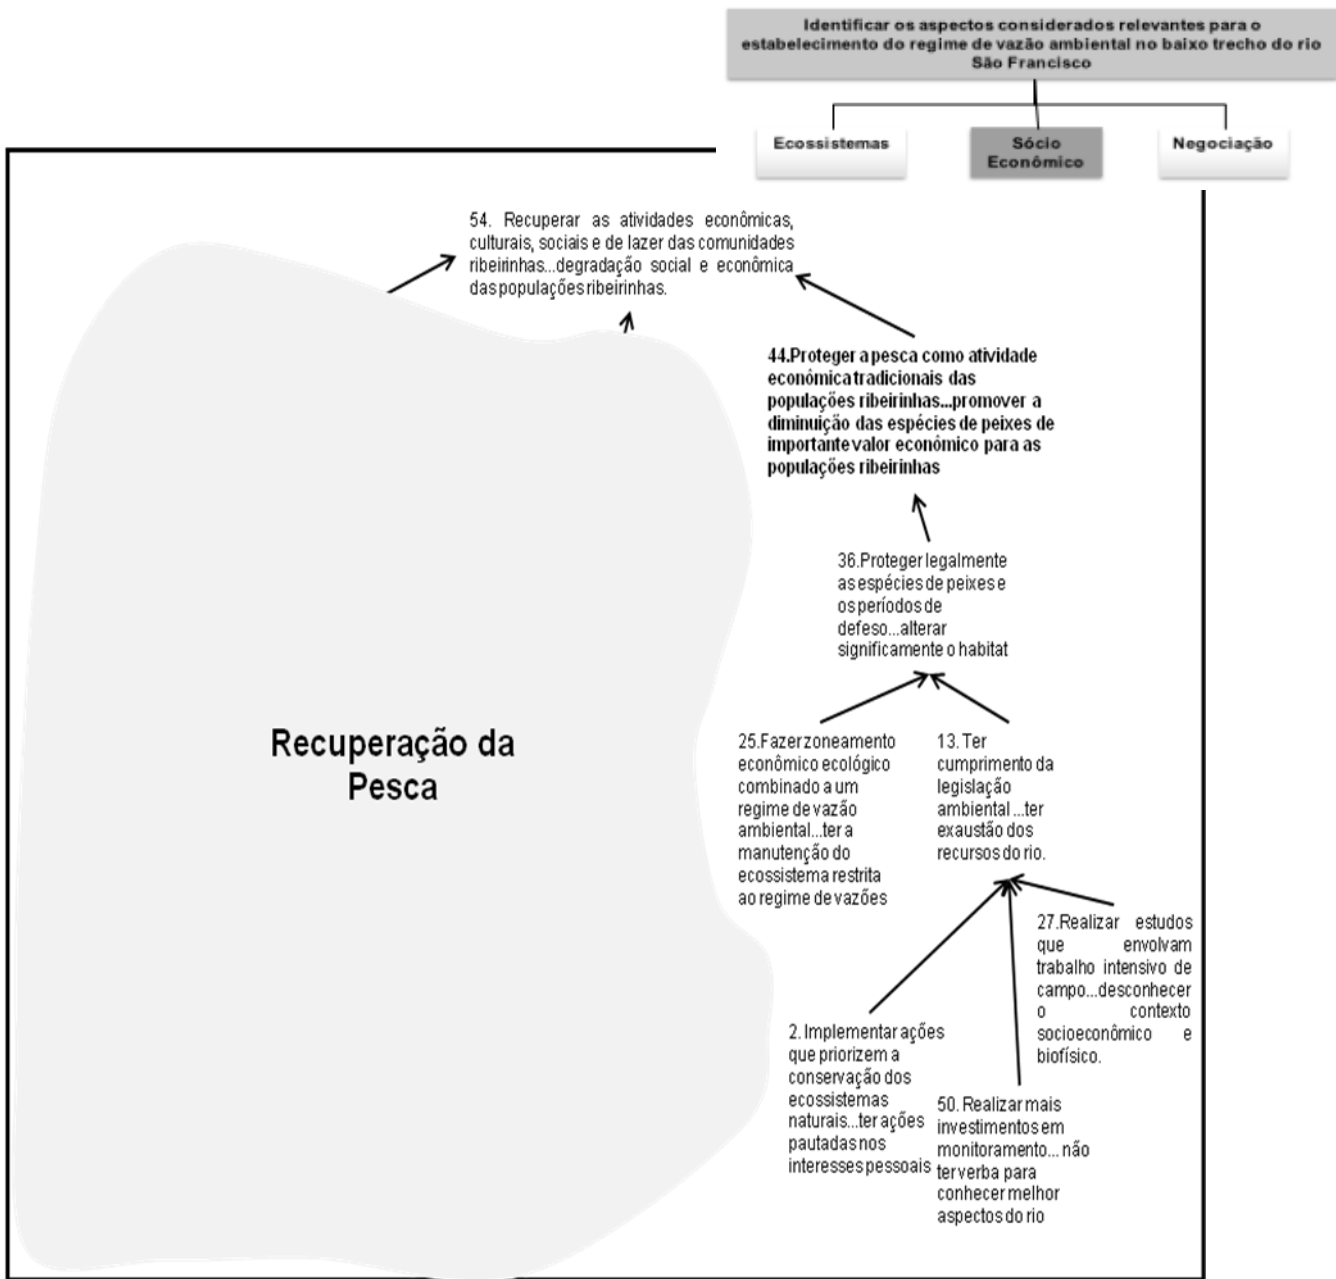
Identificar os aspectos considerados relevantes para o estabelecimento do regime de vazão ambiental no baixo trecho do rio São Francisco

Ecossistemas

Sócio Econômico

Negociação

54. Recuperar as atividades econômicas, culturais, sociais e de lazer das comunidades ribeirinhas...degradação social e econômica das populações ribeirinhas.

44.Proteger a pesca como atividade econômica tradicionais das populações ribeirinhas...promover a diminuição das espécies de peixes de importante valor econômico para as populações ribeirinhas

36.Proteger legalmente as espécies de peixes e os períodos de defeso...alterar significamente o habitat

Recuperação da Pesca

25.Fazer zoneamento econômico ecológico combinado a um regime de vazão ambiental...ter a manutenção do ecossistema restrita ao regime de vazões

13. Ter cumprimento da legislação ambiental ...ter exaustão dos recursos do rio.

27.Realizar estudos que envolvam trabalho intensivo de campo...desconhecer o contexto socioeconômico e biofísico.

2. Implementar ações que priorizem a conservação dos ecossistemas naturais...ter ações pautadas nos interesses pessoais

50. Realizar mais investimentos em monitoramento... não ter verba para conhecer melhor aspectos do rio